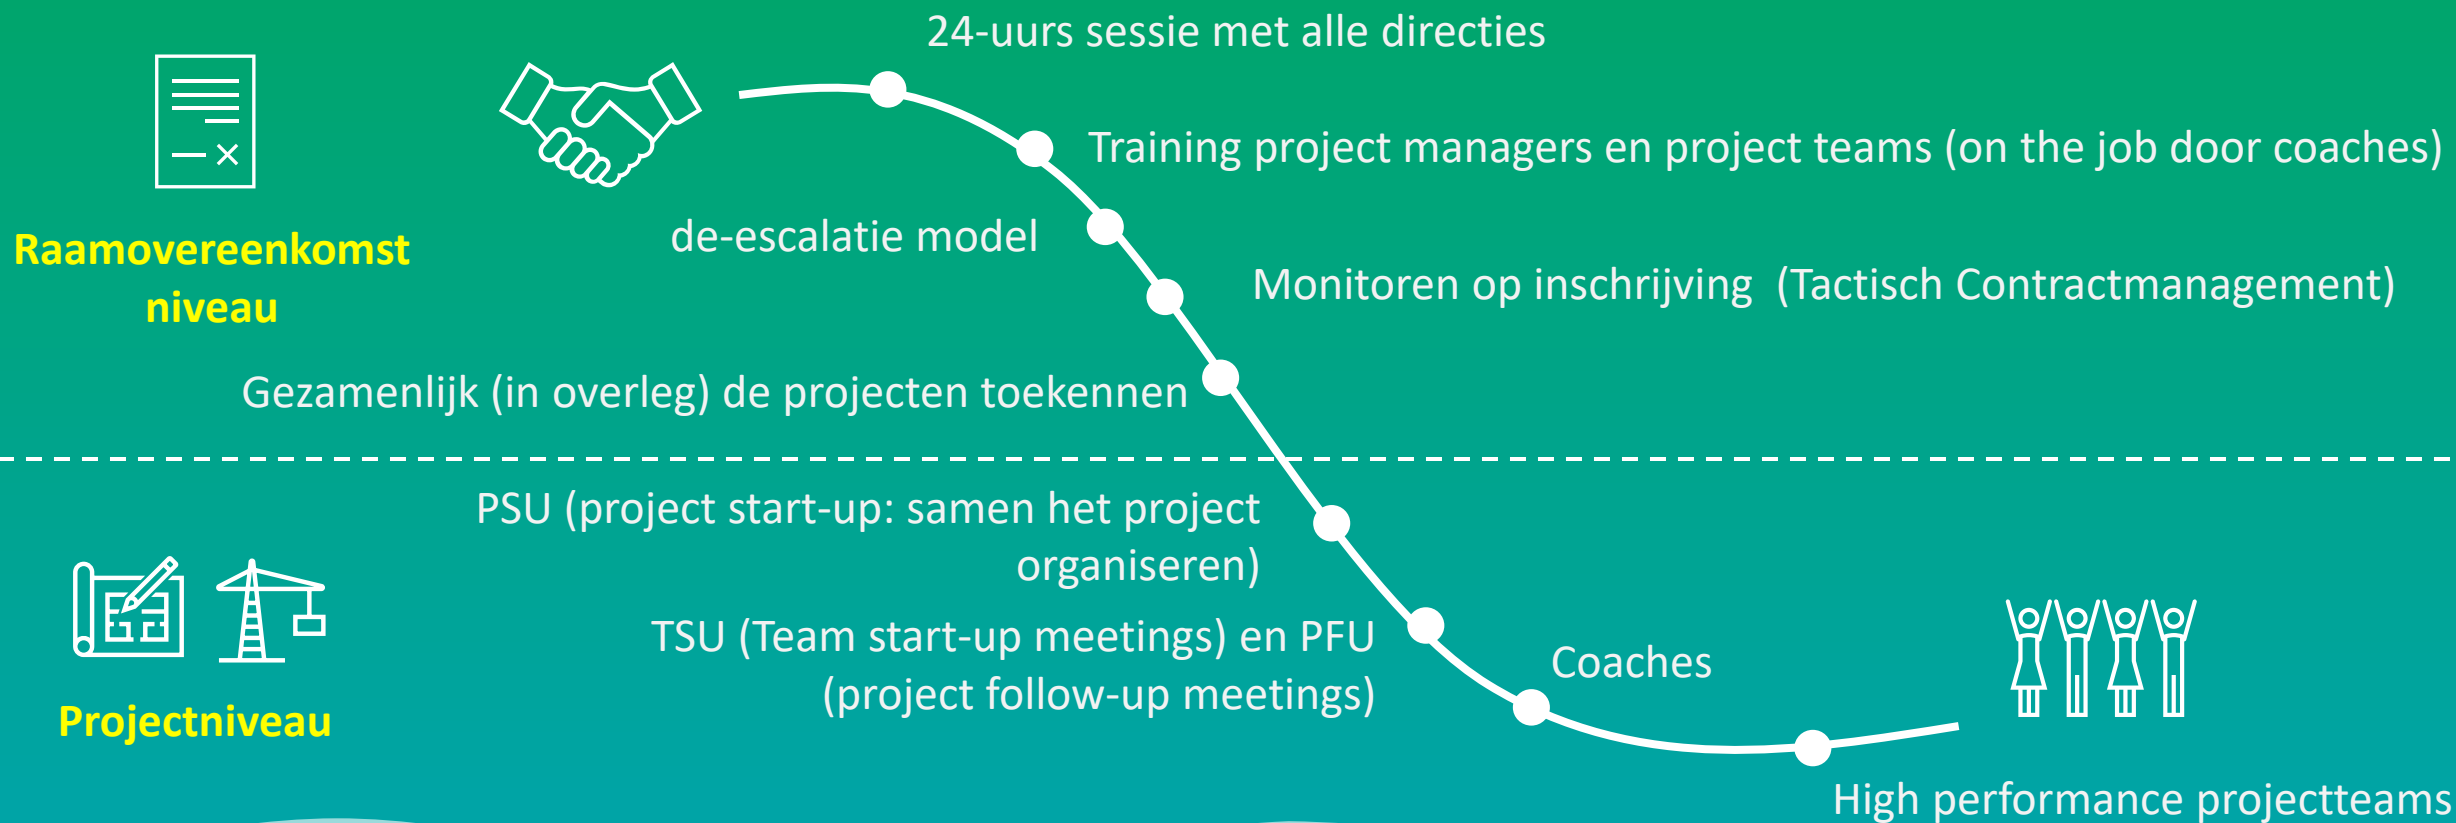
Raamovereenkomst niveau

24-uurs sessie met alle directies

Training project managers en project teams (on the job door coaches)

de-escalatie model

Monitoren op inschrijving (Tactisch Contractmanagement)

Gezamenlijk (in overleg) de projecten toekennen

PSU (project start-up: samen het project organiseren)

TSU (Team start-up meetings) en PFU (project follow-up meetings)

Coaches

Projectniveau

High performance projectteams